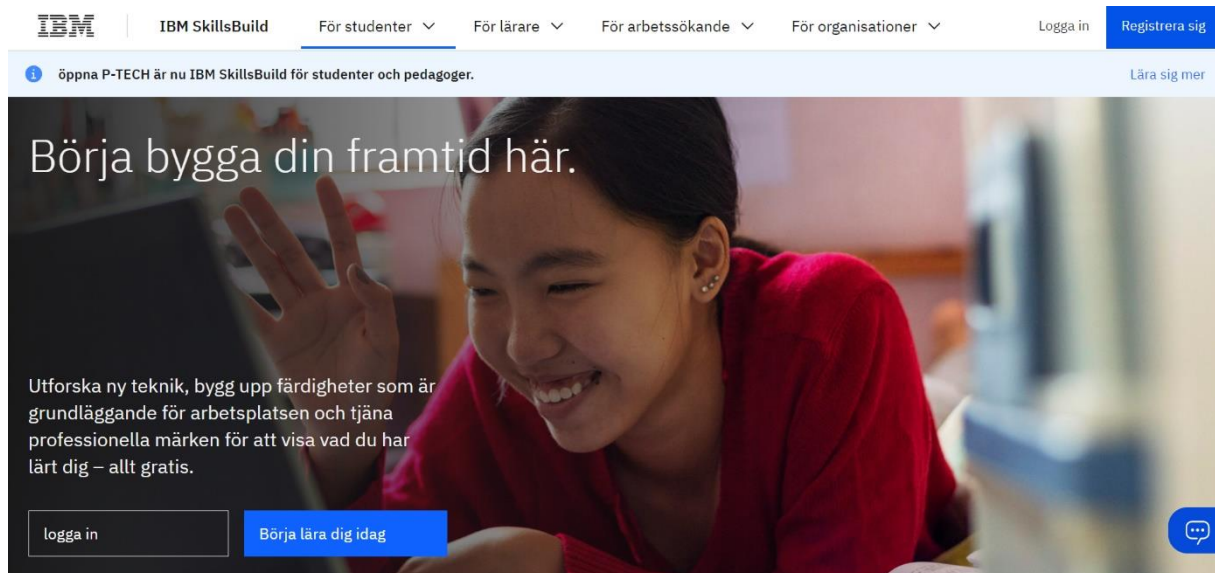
IBM IBM SkillsBuild För studenter För lärare För arbetssökande För organisationer Logga in Registrera sig

öppna P-TECH är nu IBM SkillsBuild för studenter och pedagoger.

Lära sig mer

Börja bygga din framtid här.

Utforska ny teknik, bygg upp färdigheter som är grundläggande för arbetsplatsen och tjäna professionella märken för att visa vad du har lärt dig – allt gratis.

logga in

Börja lära dig idag